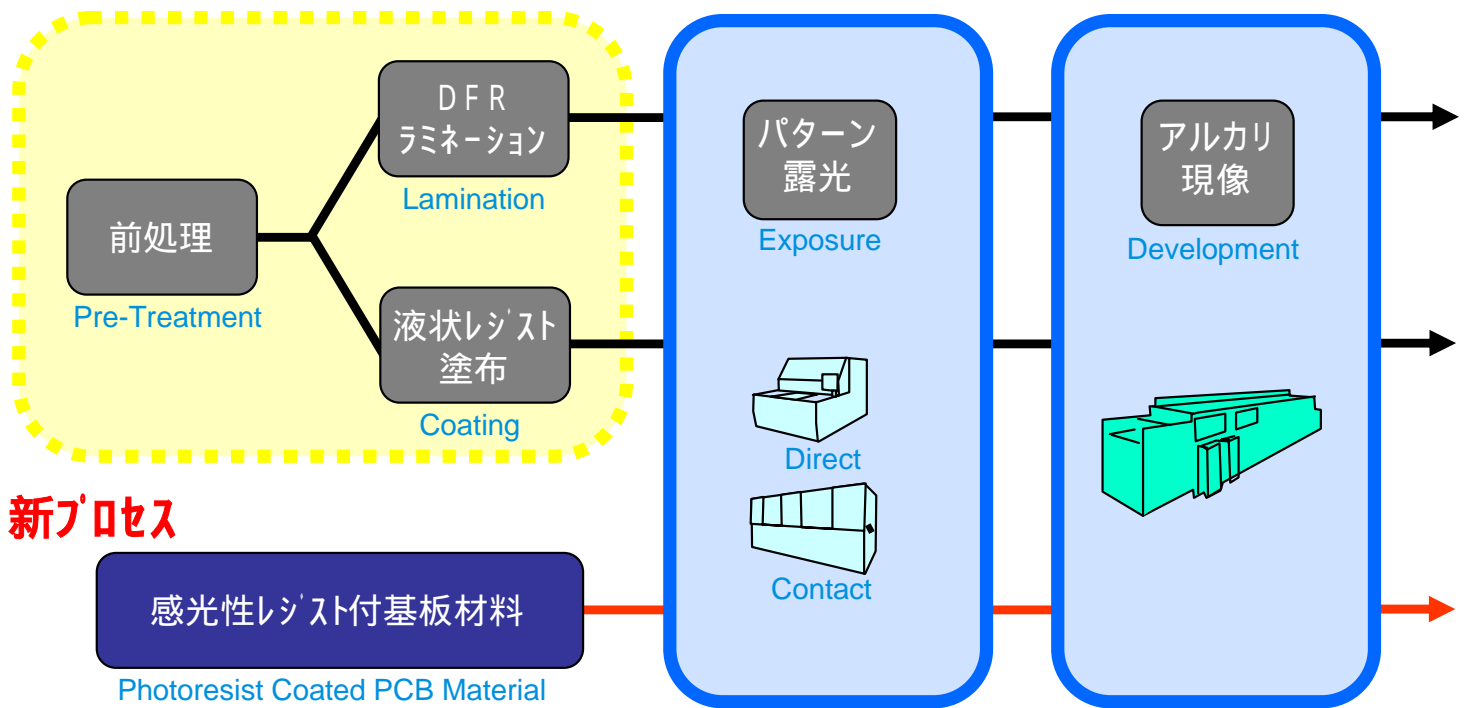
前処理
Pre-Treatment

DFR
ラミネーション
Lamination

液状レジスト
塗布
Coating

パターン
露光
Exposure

Direct

Contact

アルカリ
現像
Development

新プロセス

感光性レジスト付基板材料
Photoresist Coated PCB Material